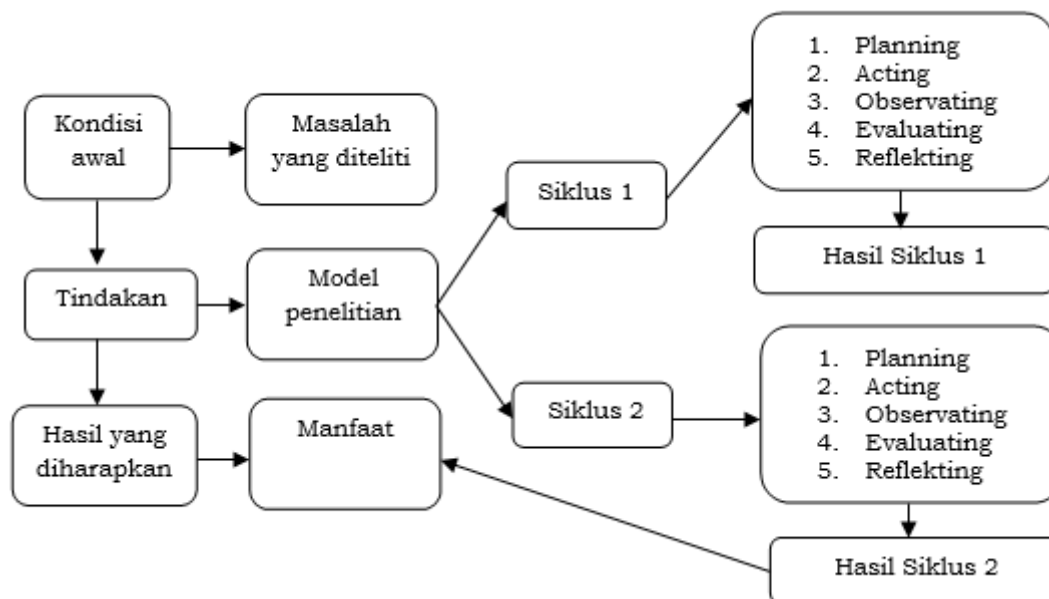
Kondisi awal

Masalah yang diteliti

Tindakan

Model penelitian

Hasil yang diharapkan

Manfaat

Siklus 1

1. Planning
2. Acting
3. Observating
4. Evaluating
5. Reflekting

Hasil Siklus 1

Siklus 2

1. Planning
2. Acting
3. Observating
4. Evaluating
5. Reflekting

Hasil Siklus 2